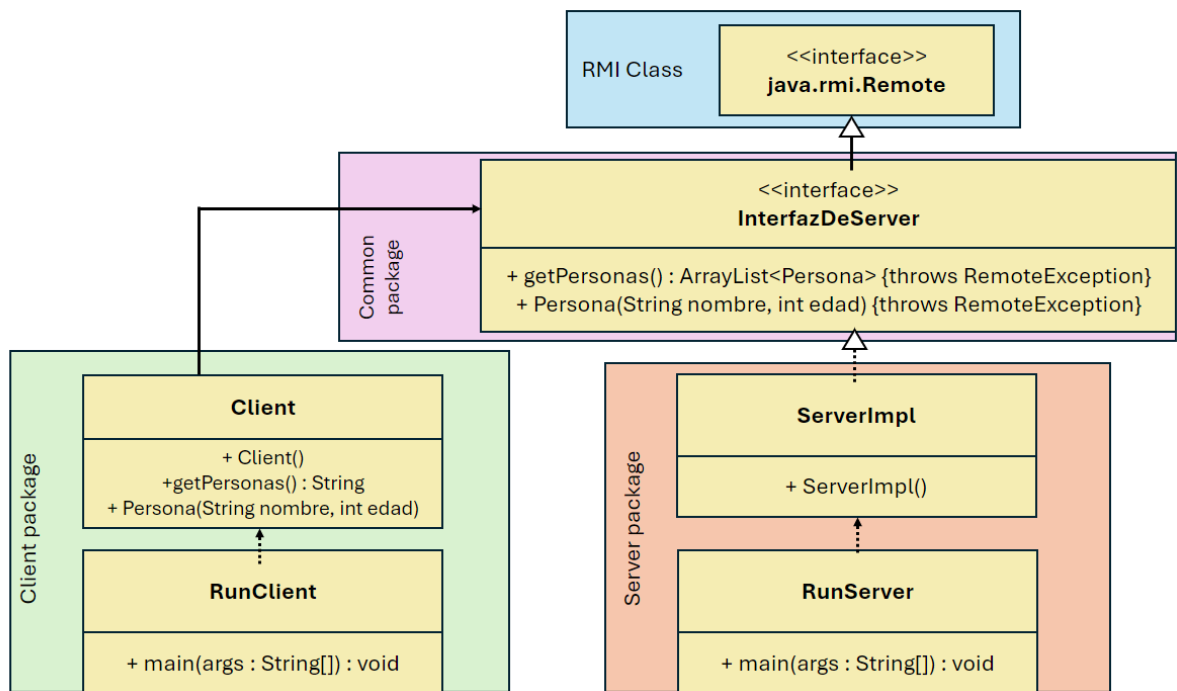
RMI Class

<<interface>>
java.rmi.Remote

Common package

<<interface>>
InterfazDeServer

+ getPersonas() : ArrayList<Persona> {throws RemoteException}
+ Persona(String nombre, int edad) {throws RemoteException}

Client package

Client

+ Client()
+getPersonas() : String
+ Persona(String nombre, int edad)

RunClient

+ main(args : String[]) : void

Server package

ServerImpl

+ ServerImpl()

RunServer

+ main(args : String[]) : void